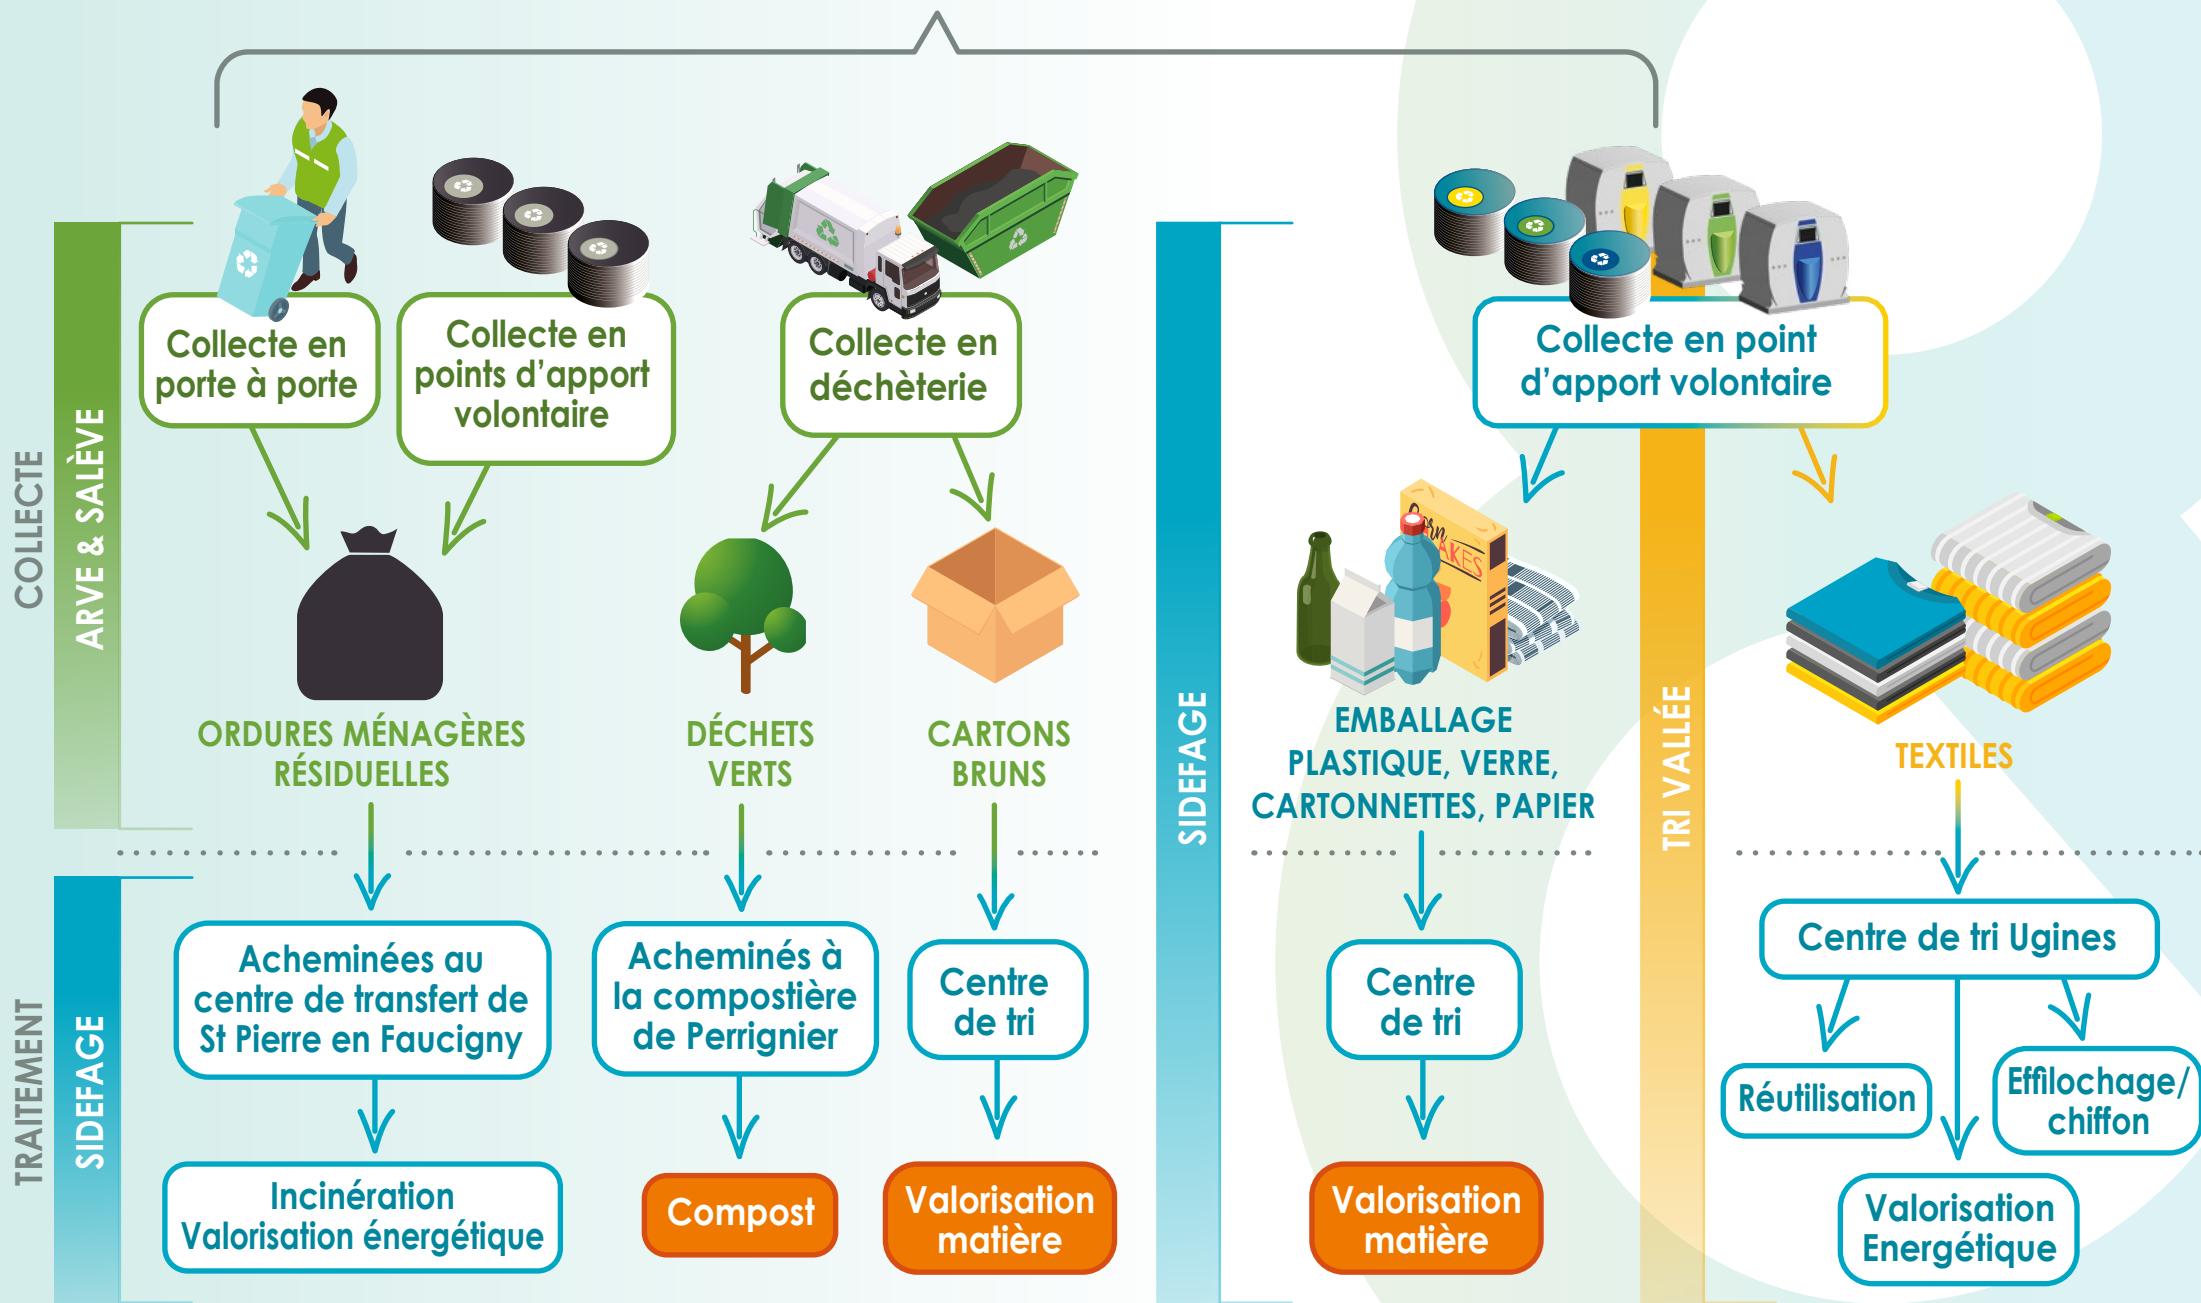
COLLECTE

ARVE & SALÈVE

Collecte en porte à porte

Collecte en points d'apport volontaire

Collecte en déchèterie

SIDEFAGE

Collecte en point d'apport volontaire

TRI VALLÉE

ORDURES MÉNAGÈRES RÉSIDUELLES

DÉCHETS VERTS

CARTONS BRUNS

EMBALLAGE PLASTIQUE, VERRE, CARTONNETTES, PAPIER

TEXTILES

TRAITEMENT

SIDEFAGE

Acheminées au centre de transfert de St Pierre en Faucigny

Acheminés à la compostière de Perrignier

Centre de tri

Centre de tri

Centre de tri Ugines

Réutilisation

Effilochage/ chiffon

Incinération Valorisation énergétique

Compost

Valorisation matière

Valorisation matière

Valorisation Energétique